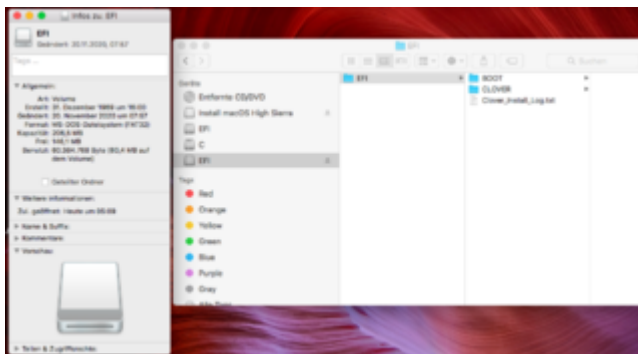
Infos zu: EFI

EFI
Geändert: 20.11.2020, 07:57

Tags ...

▼ Allgemein:
Art: Volume
Erstellt: 31. Dezember 1969 um 16:00
Geändert: 20. November 2020 um 07:57
Format: MS-DOS-Dateisystem (FAT32)
Kapazität: 209,6 MB
Frei: 146,1 MB
Benutzt: 63.384.768 Byte (63,4 MB auf dem Volume)

Geteilter Ordner

▼ Weitere Informationen:
Zul. geöffnet: Heute um 05:59

▶ Name & Suffix:
▶ Kommentare:
▼ Vorschau:

▶ Teilen & Zugriffsrechte:

EFI

Suchen

Geräte
Entfernte CD/DVD
Install macOS High Sierra
EFI
C
EFI

Tags
Red
Orange
Yellow
Green
Blue
Purple
Gray
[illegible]

EFI
BOOT
CLOVER
Clover_Install_Log.txt